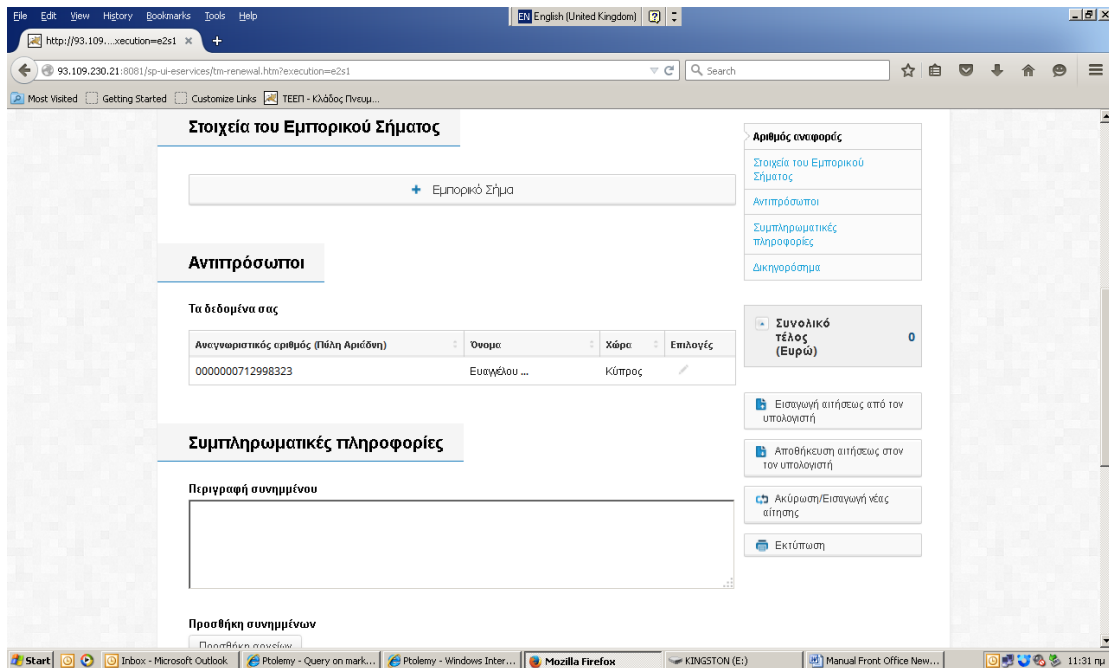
File Edit View History Bookmarks Tools Help
EN English (United Kingdom)

http://93.109....xecution=e2s1 ×  +

93.109.230.21:8081/sp-ui-eservices/tm-renewal.htm?execution=e2s1
Search

Most Visited  Getting Started  Customize Links  ΤΕΕΠ - Κλάδος Πνευμ...

Στοιχεία του Εμπορικού Σήματος

+ Εμπορικό Σήμα

Αντιπρόσωποι

Τα δεδομένα σας

| Αναγνωριστικός αριθμός (Πύλη Αριάδνη) | Όνομα | Χώρα | Επιλογές |
|---|---|---|---|
| 0000000712998323 | Ευαγγέλου ... | Κύπρος | |

Συμπληρωματικές πληροφορίες

Περιγραφή συνημμένου

Προσθήκη συνημμένων

Προσθήκη αρχείων

Αριθμός αναφοράς
Στοιχεία του Εμπορικού Σήματος
Αντιπρόσωποι
Συμπληρωματικές πληροφορίες
Δικηγορόσημα

Συνολικό τέλος (Ευρώ) 0

Εισαγωγή αιτήσεως από τον υπολογιστή
Αποθήκευση αιτήσεως στον τον υπολογιστή
Ακύρωση/Εισαγωγή νέας αίτησης
Εκτύπωση

Start  Inbox - Microsoft Outlook  Ptolemy - Query on mark...  Ptolemy - Windows Inter...  Mozilla Firefox  KINGSTON (E:)  Manual Front Office New...  11:31 πμ